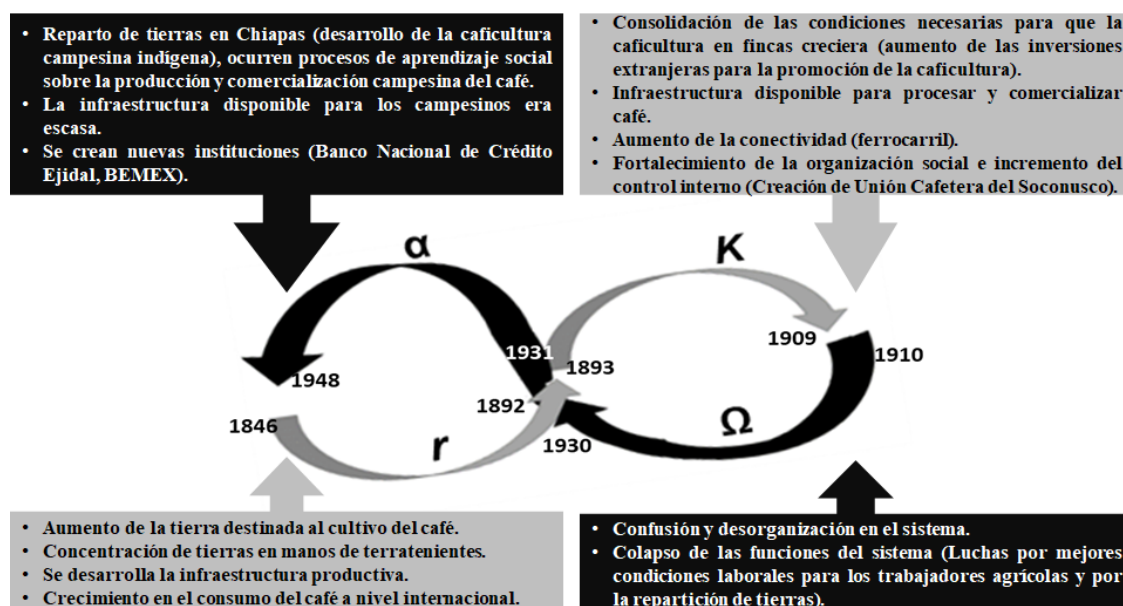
• Reparto de tierras en Chiapas (desarrollo de la caficultura campesina indígena), ocurren procesos de aprendizaje social sobre la producción y comercialización campesina del café.
• La infraestructura disponible para los campesinos era escasa.
• Se crean nuevas instituciones (Banco Nacional de Crédito Ejidal, BEMEX).

• Consolidación de las condiciones necesarias para que la caficultura en fincas creciera (aumento de las inversiones extranjeras para la promoción de la caficultura).
• Infraestructura disponible para procesar y comercializar café.
• Aumento de la conectividad (ferrocarril).
• Fortalecimiento de la organización social e incremento del control interno (Creación de Unión Cafetera del Soconusco).

α

K

1931

1893

1909

1910

1948

1892

1846

Ω

r

1930

• Aumento de la tierra destinada al cultivo del café.
• Concentración de tierras en manos de terratenientes.
• Se desarrolla la infraestructura productiva.
• Crecimiento en el consumo del café a nivel internacional.

• Confusión y desorganización en el sistema.
• Colapso de las funciones del sistema (Luchas por mejores condiciones laborales para los trabajadores agrícolas y por la repartición de tierras).